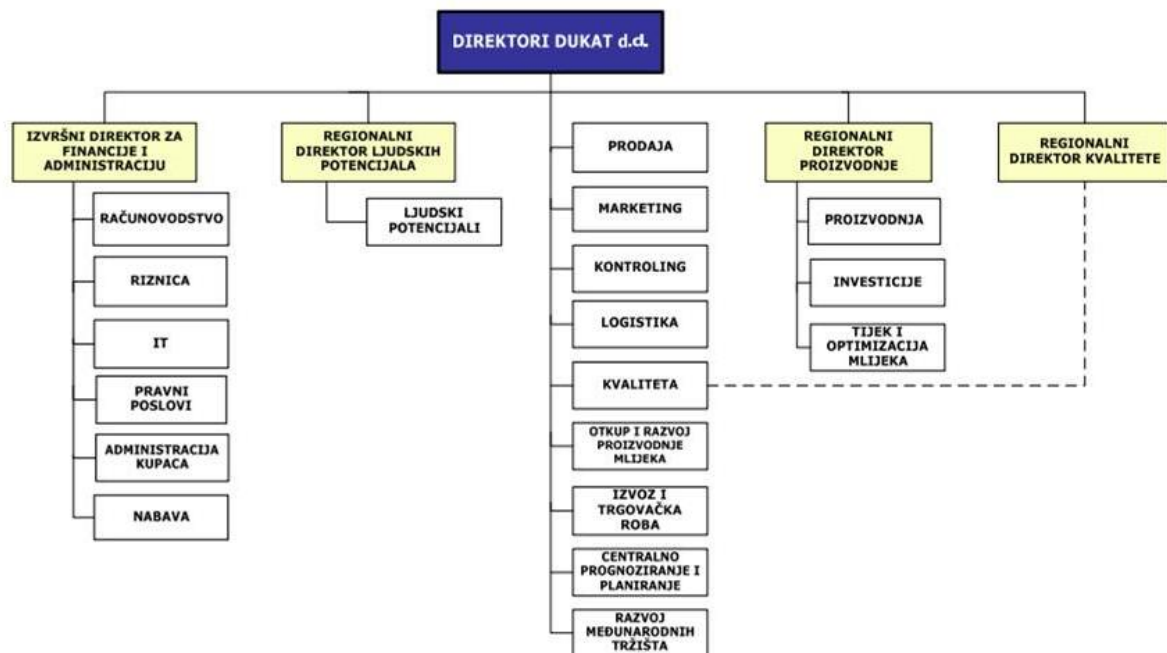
DIREKTORI DUKAT d.d.

IZVRŠNI DIREKTOR ZA FINANCIJE I ADMINISTRACIJU

RAČUNOVODSTVO

RIZNICA

IT

PRAVNI POSLOVI

ADMINISTRACIJA KUPACA

NABAVA

REGIONALNI DIREKTOR LJUDSKIH POTENCIJALA

LJUDSKI POTENCIJALI

PRODAJA

MARKETING

KONTROLING

LOGISTIKA

KVALITETA

OTKUP I RAZVOJ PROIZVODNJE MLIJEKA

IZVOZ I TRGOVAČKA ROBA

CENTRALNO PROGNOZIRANJE I PLANIRANJE

RAZVOJ MEĐUNARODNIH TRŽIŠTA

REGIONALNI DIREKTOR PROIZVODNJE

PROIZVODNJA

INVESTICIJE

TIJEK I OPTIMIZACIJA MLIJEKA

REGIONALNI DIREKTOR KVALITETE